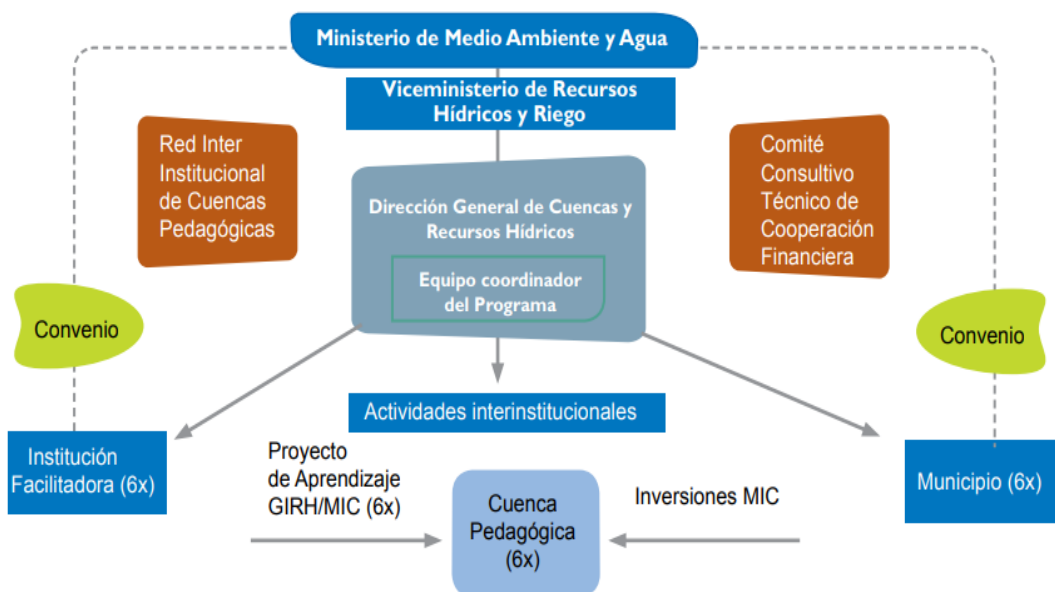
Ministerio de Medio Ambiente y Agua

Viceministerio de Recursos Hídricos y Riego

Red Inter Institucional de Cuencas Pedagógicas

Comité Consultivo Técnico de Cooperación Financiera

Dirección General de Cuencas y Recursos Hídricos

Equipo coordinador del Programa

Convenio

Convenio

Actividades interinstitucionales

Institución Facilitadora (6x)

Proyecto de Aprendizaje GIRH/MIC (6x)

Cuenca Pedagógica (6x)

Inversiones MIC

Municipio (6x)